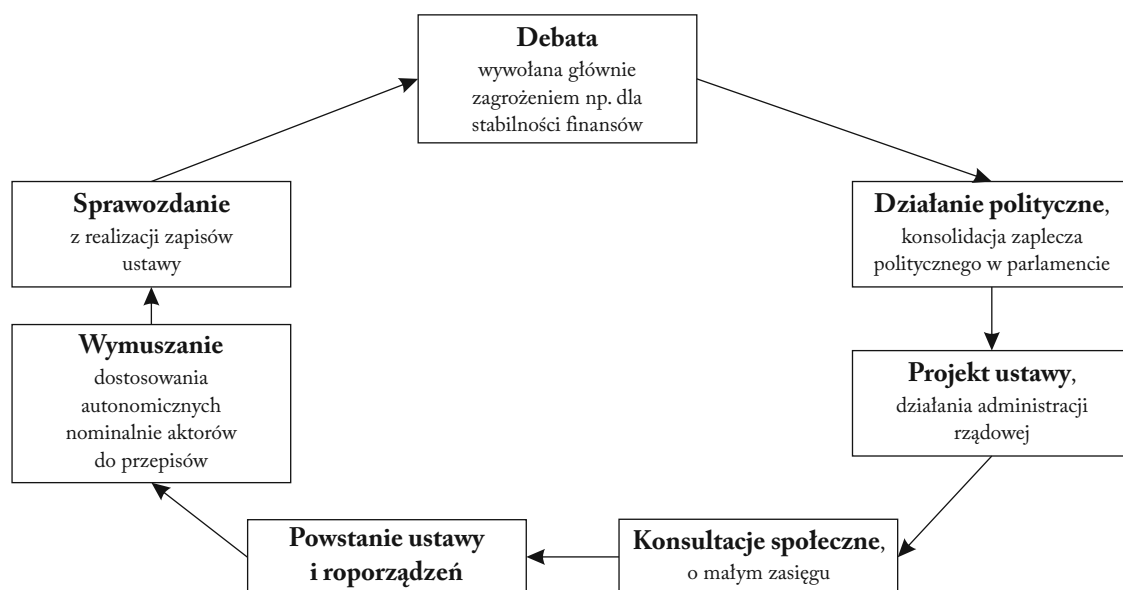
**Debata**
wywołana głównie zagrożeniem np. dla stabilności finansów

**Działanie polityczne**, konsolidacja zaplecza politycznego w parlamencie

**Projekt ustawy**, działania administracji rządowej

**Konsultacje społeczne**, o małym zasięgu

**Powstanie ustawy i roporządzeń**

**Wymuszanie**
dostosowania autonomicznych nominalnie aktorów do przepisów

**Sprawozdanie**
z realizacji zapisów ustawy